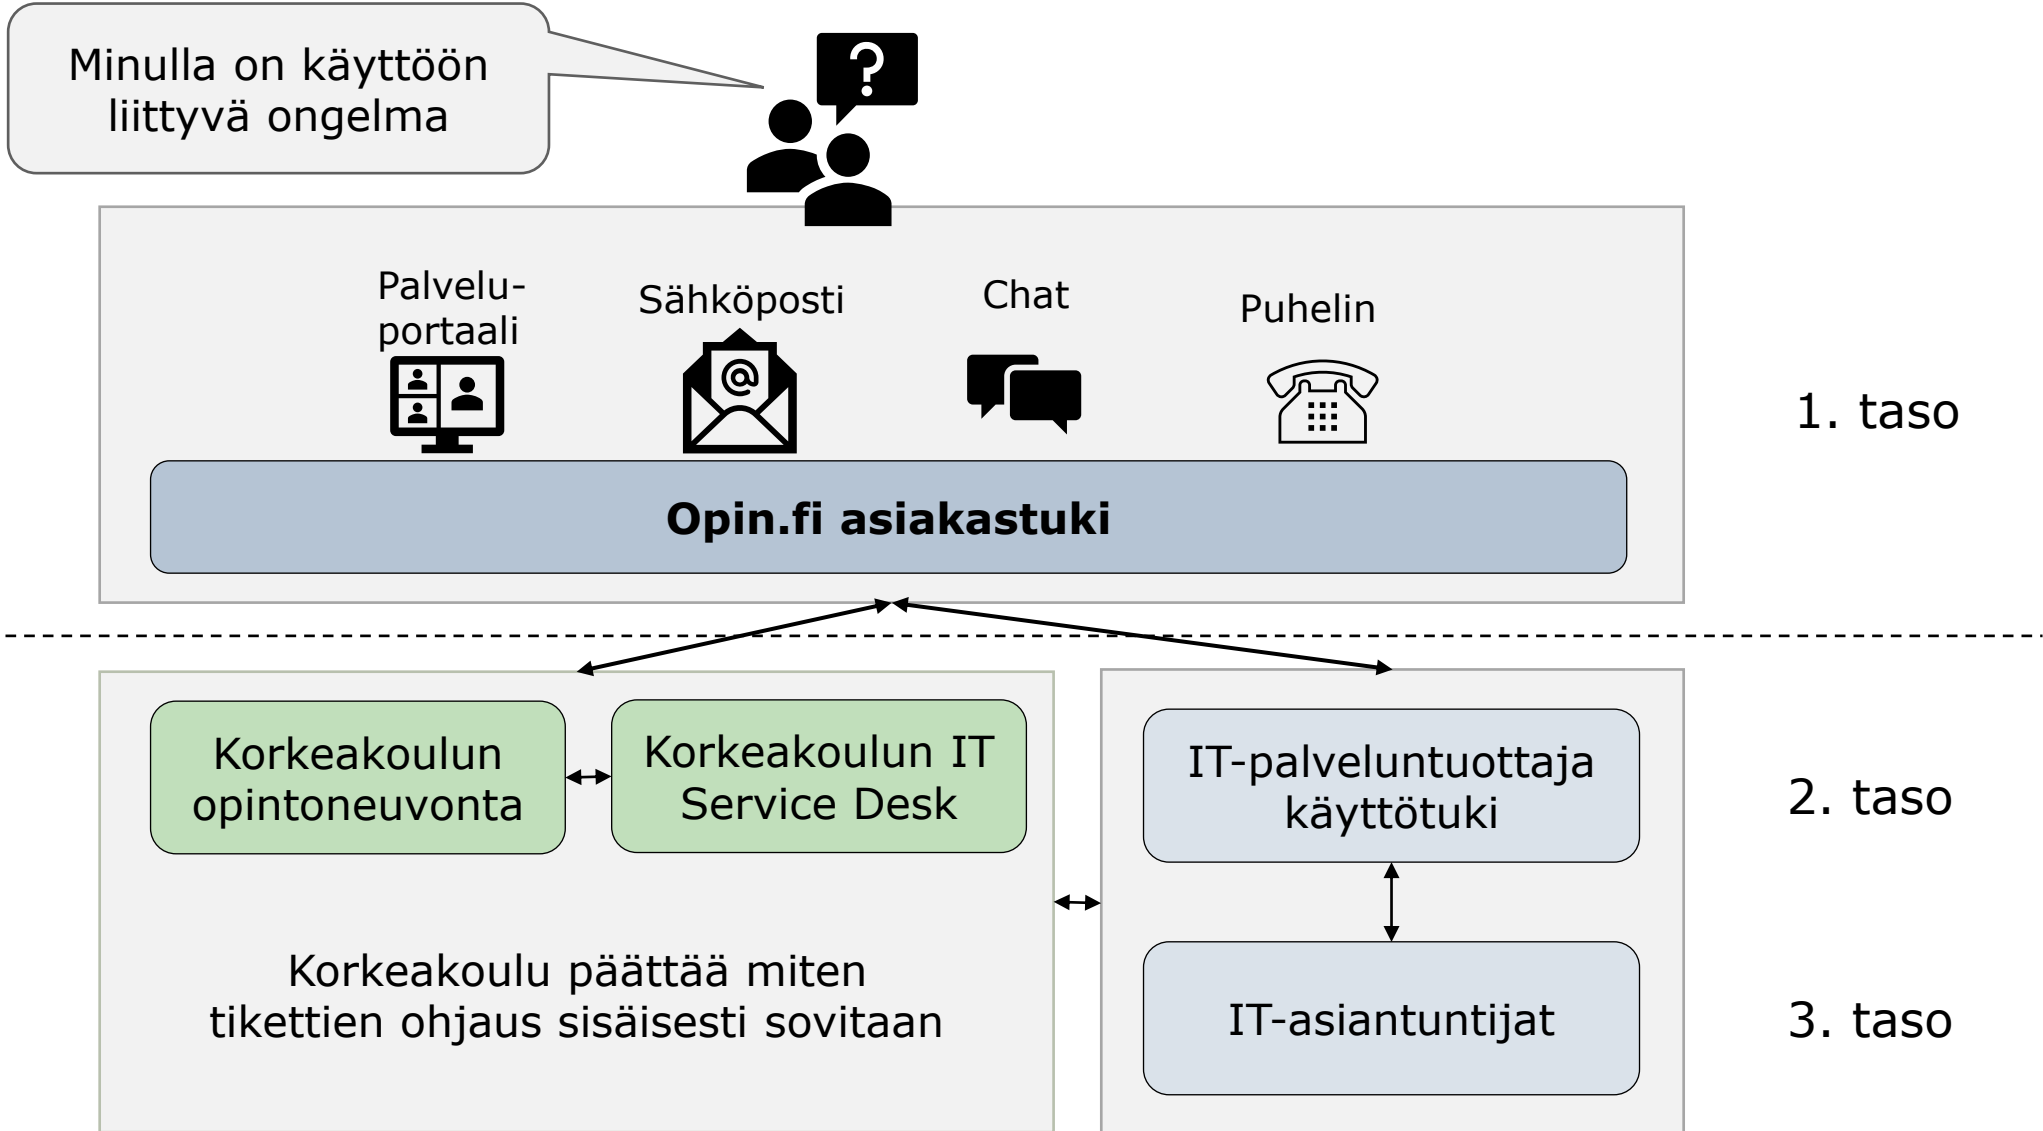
Minulla on käyttöön liittyvä ongelma

Palvelu-portaali

Sähköposti

Chat

Puhelin

Opin.fi asiakastuki

1. taso

Korkeakoulun opintoneuvonta

Korkeakoulun IT Service Desk

IT-palveluntuottaja käyttötuki

2. taso

Korkeakoulu päättää miten tikettien ohjaus sisäisesti sovitaan

IT-asiantuntijat

3. taso